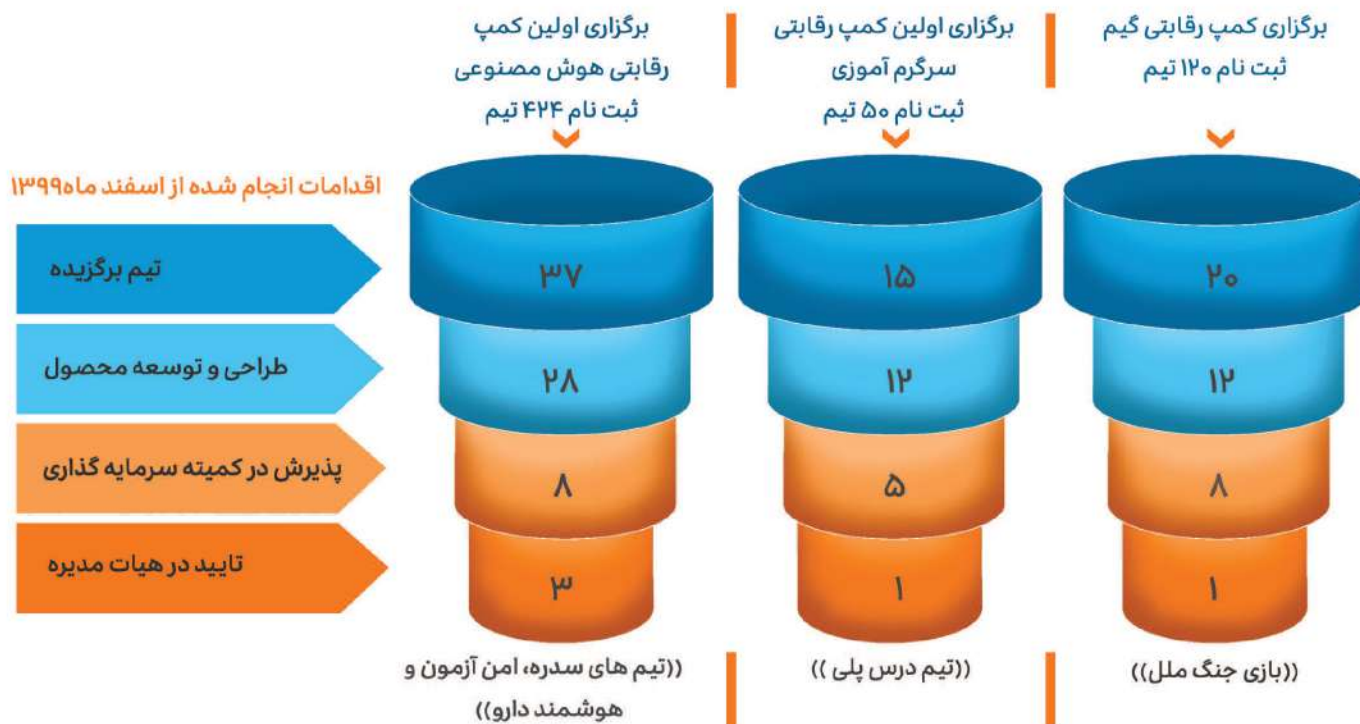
برگزاری کمپ رقابتی گیم
ثبت نام ۱۲۰ تیم

برگزاری اولین کمپ رقابتی
سرگرم آموزی
ثبت نام ۵۰ تیم

برگزاری اولین کمپ
رقابتی هوش مصنوعی
ثبت نام ۴۲۴ تیم

اقدامات انجام شده از اسفند ماه ۱۳۹۹

| | | | |
|---|---|---|---|
| تیم برگزیده | ۳۷ | ۱۵ | ۲۰ |
| طراحی و توسعه محصول | ۲۸ | ۱۲ | ۱۲ |
| پذیرش در کمیته سرمایه گذاری | ۸ | ۵ | ۸ |
| تایید در هیات مدیره | ۳ | ۱ | ۱ |

((بازی جنگ ملل))

((تیم درس پلی ))

((تیم های سدره، امن آزمون و هوشمند دارو))